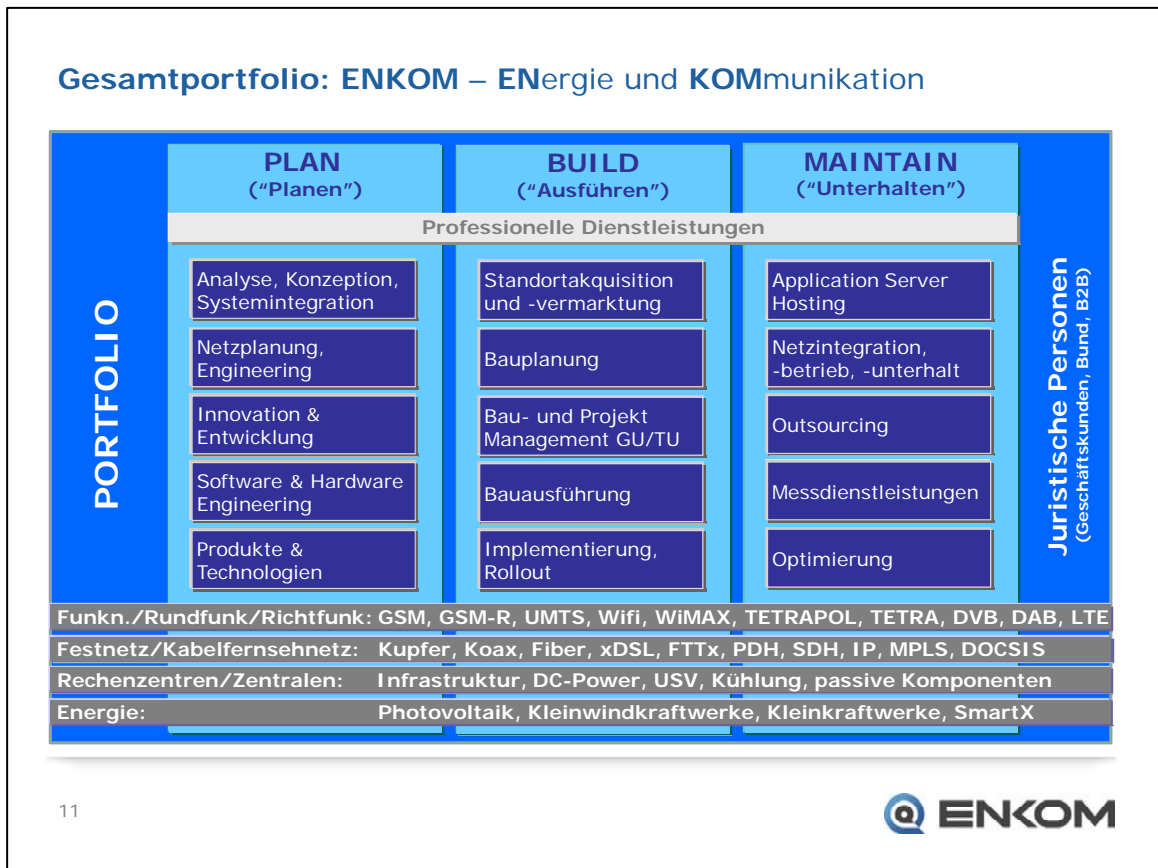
Gesamtportfolio: ENKOM – ENergie und KOMmunikation

PORTFOLIO

PLAN
("Planen")

BUILD
("Ausführen")

MAINTAIN
("Unterhalten")

Professionelle Dienstleistungen

Analyse, Konzeption, Systemintegration

Netzplanung, Engineering

Innovation & Entwicklung

Software & Hardware Engineering

Produkte & Technologien

Standortakquisition und -vermarktung

Bauplanung

Bau- und Projekt Management GU/TU

Bauausführung

Implementierung, Rollout

Application Server Hosting

Netzintegration, -betrieb, -unterhalt

Outsourcing

Messdienstleistungen

Optimierung

Juristische Personen
(Geschäftskunden, Bund, B2B)

Funkn./Rundfunk/Richtfunk: GSM, GSM-R, UMTS, Wifi, WiMAX, TETRAPOL, TETRA, DVB, DAB, LTE
Festnetz/Kabelfernsehnetz: Kupfer, Koax, Fiber, xDSL, FTTx, PDH, SDH, IP, MPLS, DOCSIS
Rechenzentren/Zentralen: Infrastruktur, DC-Power, USV, Kühlung, passive Komponenten
Energie: Photovoltaik, Kleinwindkraftwerke, Kleinkraftwerke, SmartX

11

ENKOM